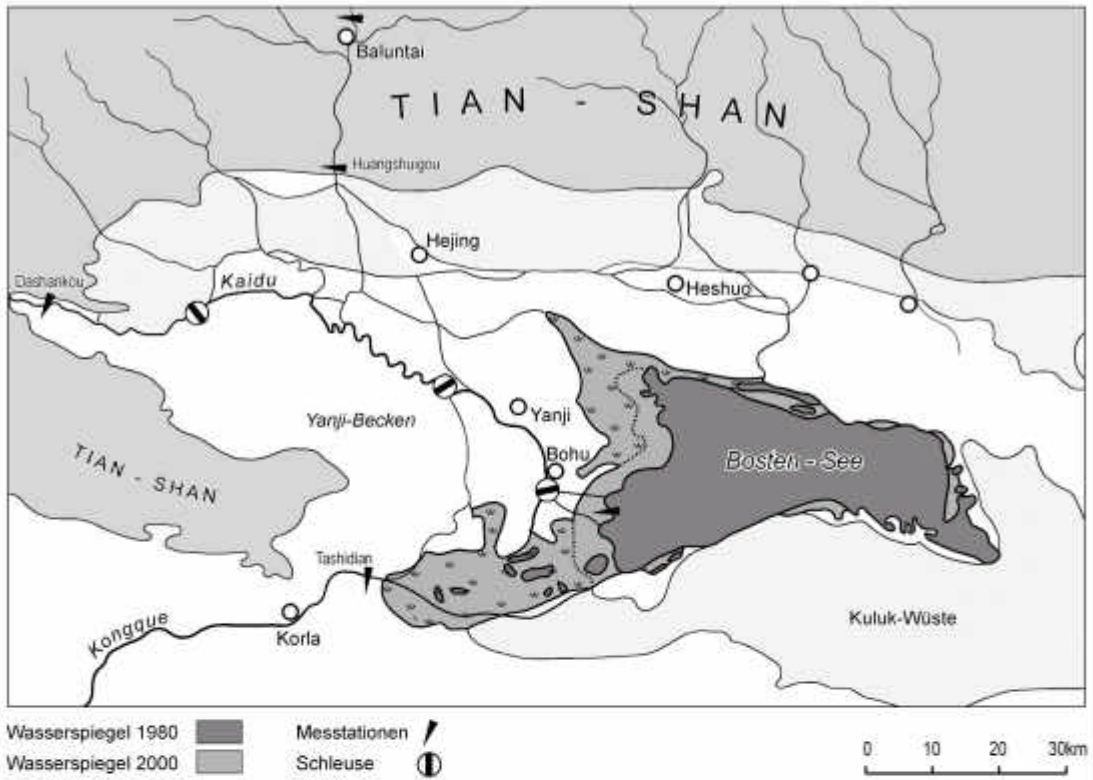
Baluntai

TIAN - SHAN

Huangshugou

Hejing

Dashankou

Kaidu

Heshuo

Yanji

Yanji-Becken

Bohu

Bosten - See

TIAN - SHAN

Tashidian

Konggue

Korla

Kuluk-Wüste

Wasserspiegel 1980

Wasserspiegel 2000

Messtationen

Schleuse

0 10 20 30km